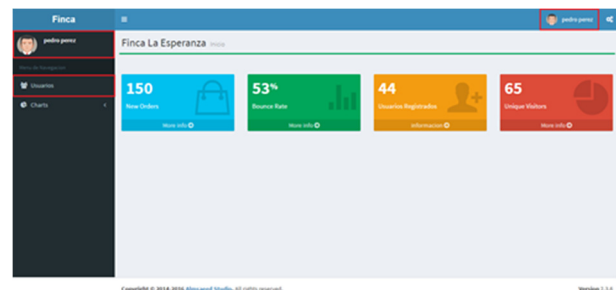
Finca

≡

pedro perez

pedro perez

Menu de Navegacion

Usuarios

Charts

Finca La Esperanza Inicio

150
New Orders
More info

53%
Bounce Rate
More info

44
Usuarios Registrados
Informacion

65
Unique Visitors
More info

Copyright © 2014-2016 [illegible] Studio. All rights reserved.

Version 2.3.0